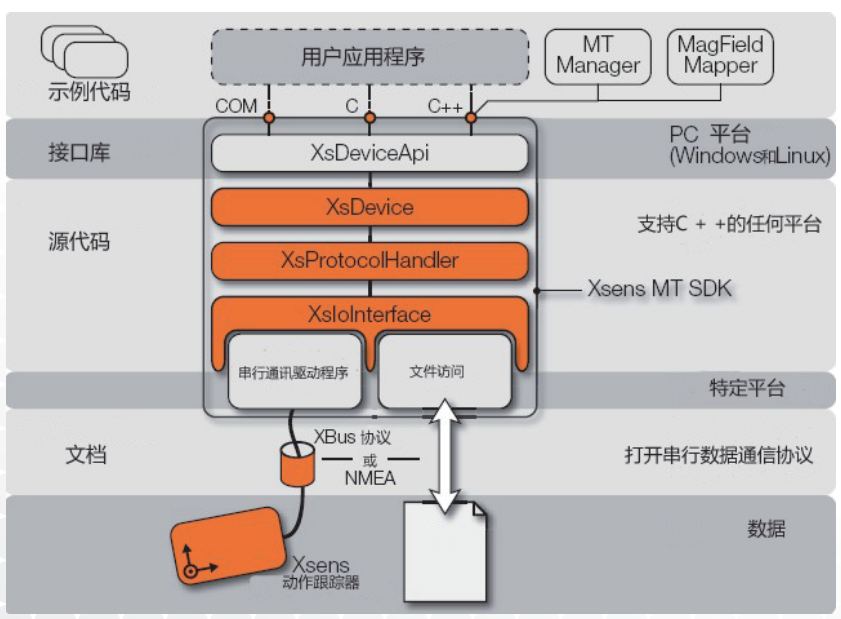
示例代码

用户应用程序

MT Manager

MagField Mapper

COM

C

C++

接口库

XsDeviceApi

PC 平台 (Windows和Linux)

源代码

XsDevice

XsProtocolHandler

支持C + +的任何平台

XsIoInterface

Xsens MT SDK

串行通讯驱动程序

文件访问

特定平台

文档

XBus 协议
或
NMEA

打开串行数据通信协议

数据

Xsens
动作跟踪器